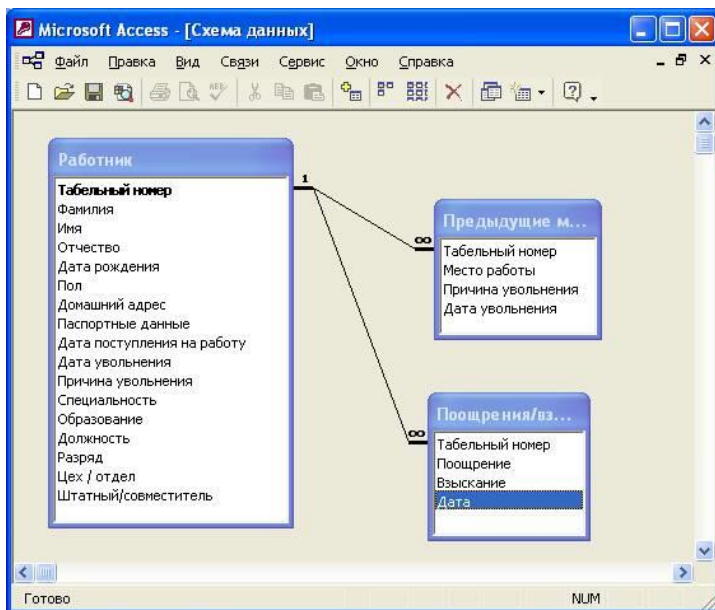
Microsoft Access - [Схема данных]

Файл Правка Вид Связи Сервис Окно Справка

Работник
Табельный номер
Фамилия
Имя
Отчество
Дата рождения
Пол
Домашний адрес
Паспортные данные
Дата поступления на работу
Дата увольнения
Причина увольнения
Специальность
Образование
Должность
Разряд
Цех / отдел
Штатный/совместитель

1
∞
∞

Предыдущие м...
Табельный номер
Место работы
Причина увольнения
Дата увольнения

Поощрения/вз...
Табельный номер
Поощрение
Взыскание
Дата

Готово
NUM